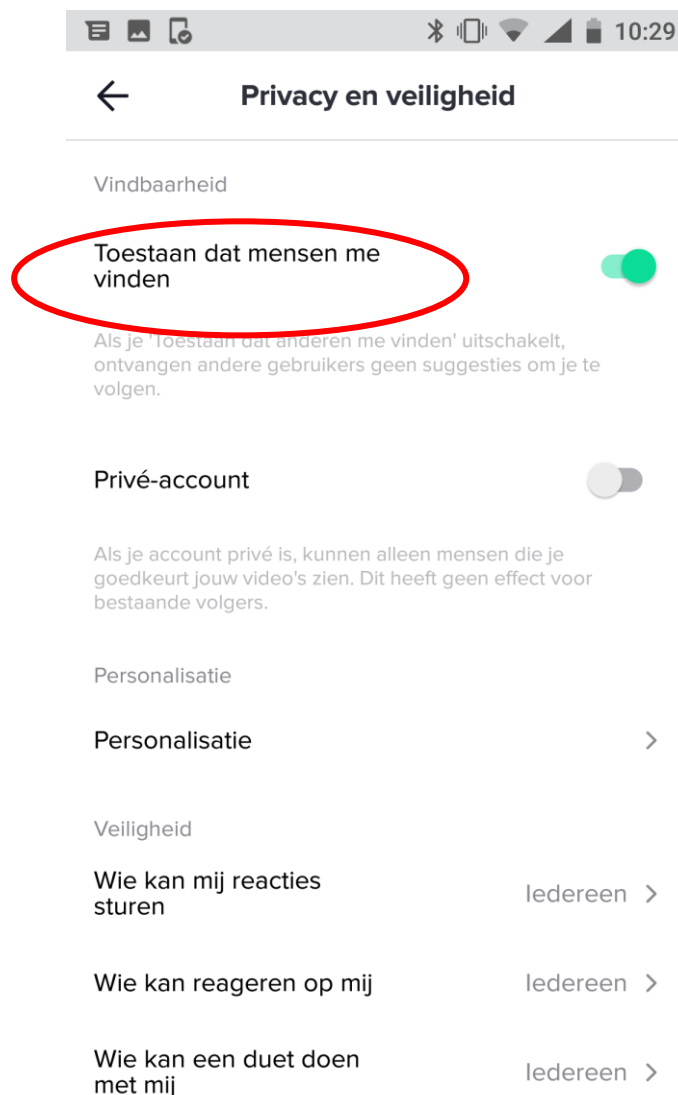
10:29

Privacy en veiligheid

Vindbaarheid

Toestaan dat mensen me vinden

Als je 'Toestaan dat anderen me vinden' uitschakelt, ontvangen andere gebruikers geen suggesties om je te volgen.

Privé-account

Als je account privé is, kunnen alleen mensen die je goedkeurt jouw video's zien. Dit heeft geen effect voor bestaande volgers.

Personalisatie

Personalisatie

Veiligheid

Wie kan mij reacties sturen Iedereen

Wie kan reageren op mij Iedereen

Wie kan een duet doen met mij Iedereen